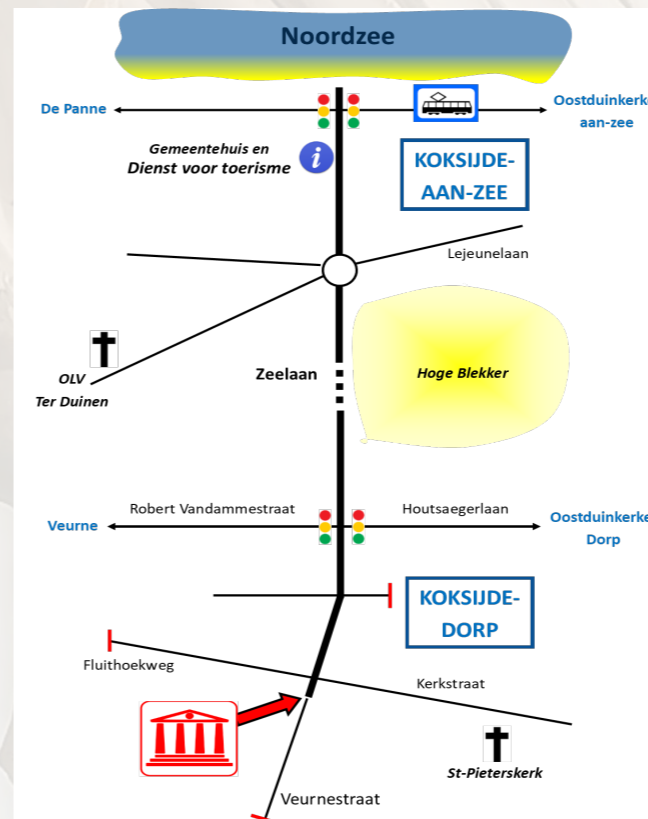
Noordzee

De Panne

Oostduinkerk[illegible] aan-zee

Gemeentehuis en Dienst voor toerisme

KOKSIJDE-AAN-ZEE

Lejeunelaan

OLV Ter Duinen

Zeelaan

Hoge Blekker

Robert Vandammestraat

Houtsaegerlaan

Veurne

Oostduinkerk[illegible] Dorp

KOKSIJDE-DORP

Fluithoekweg

Kerkstraat

St-Pieterskerk

Veurnestraat